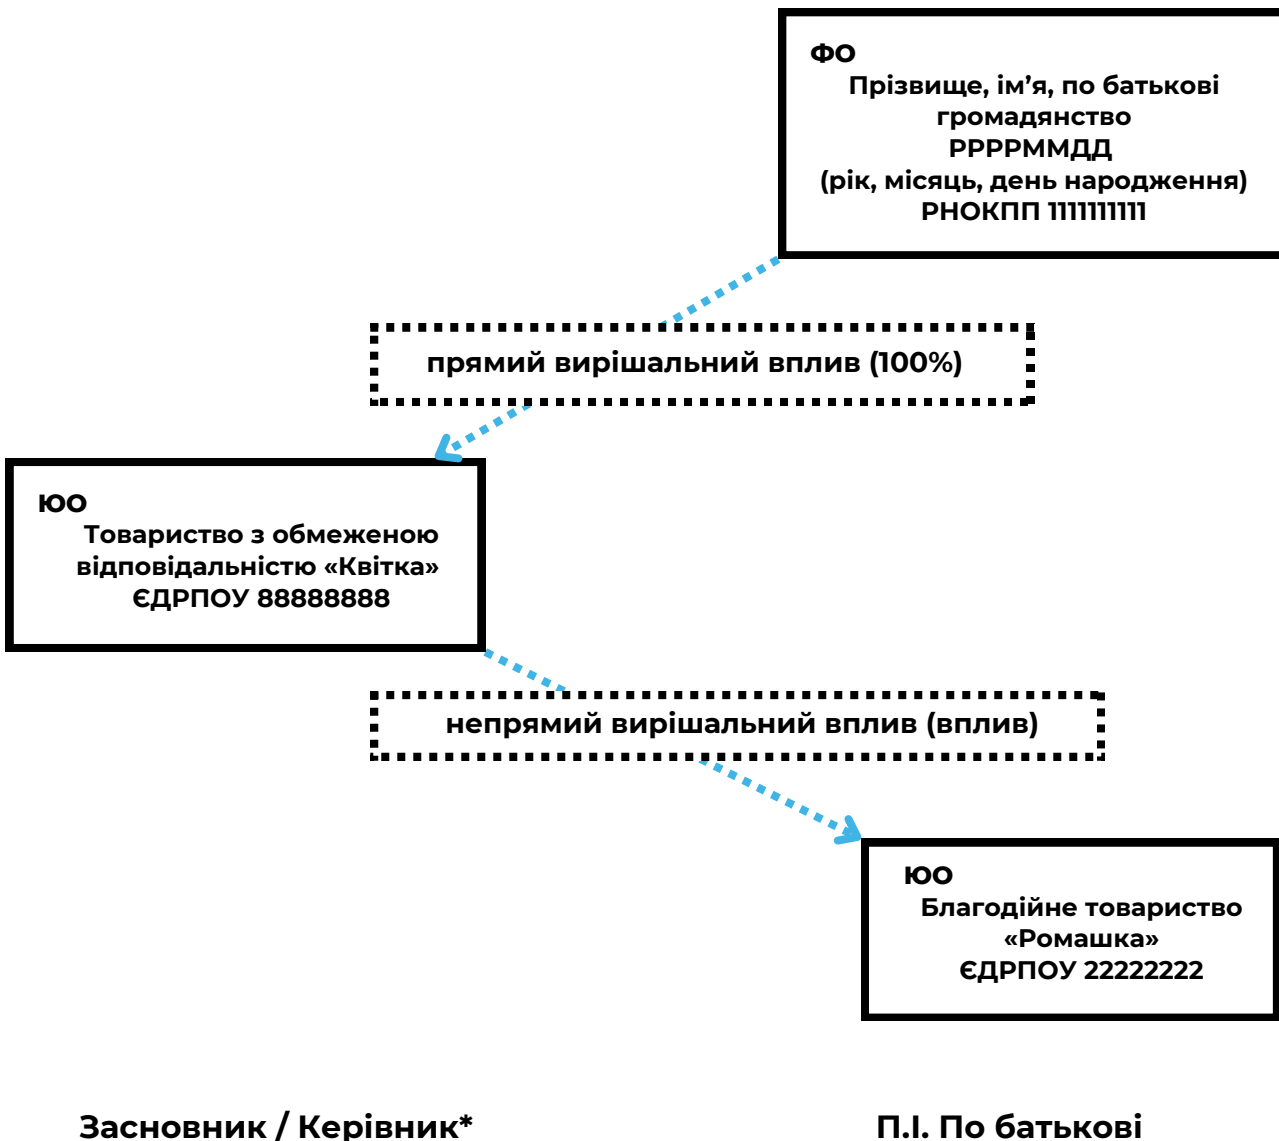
ФО
Прізвище, ім'я, по батькові
громадянство
РРРРММДД
(рік, місяць, день народження)
РНОКПП 1111111111

прямий вирішальний вплив (100%)

ЮО
Товариство з обмеженою відповідальністю «Квітка»
ЄДРПОУ 88888888

непрямий вирішальний вплив (вплив)

ЮО
Благодійне товариство «Ромашка»
ЄДРПОУ 22222222

Засновник / Керівник*

П.І. По батькові